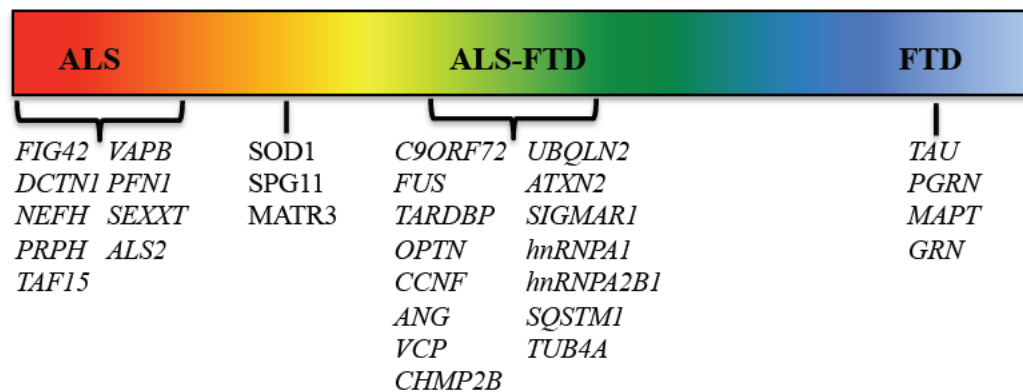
ALS ALS-FTD FTD

FIG42
DCTN1
NEFH
PRPH
TAF15

VAPB
PFN1
SEXXT
ALS2

SOD1
SPG11
MATR3

C9ORF72
FUS
TARDBP
OPTN
CCNF
ANG
VCP
CHMP2B

UBQLN2
ATXN2
SIGMAR1
hnRNPA1
hnRNPA2B1
SQSTM1
TUB4A

TAU
PGRN
MAPT
GRN